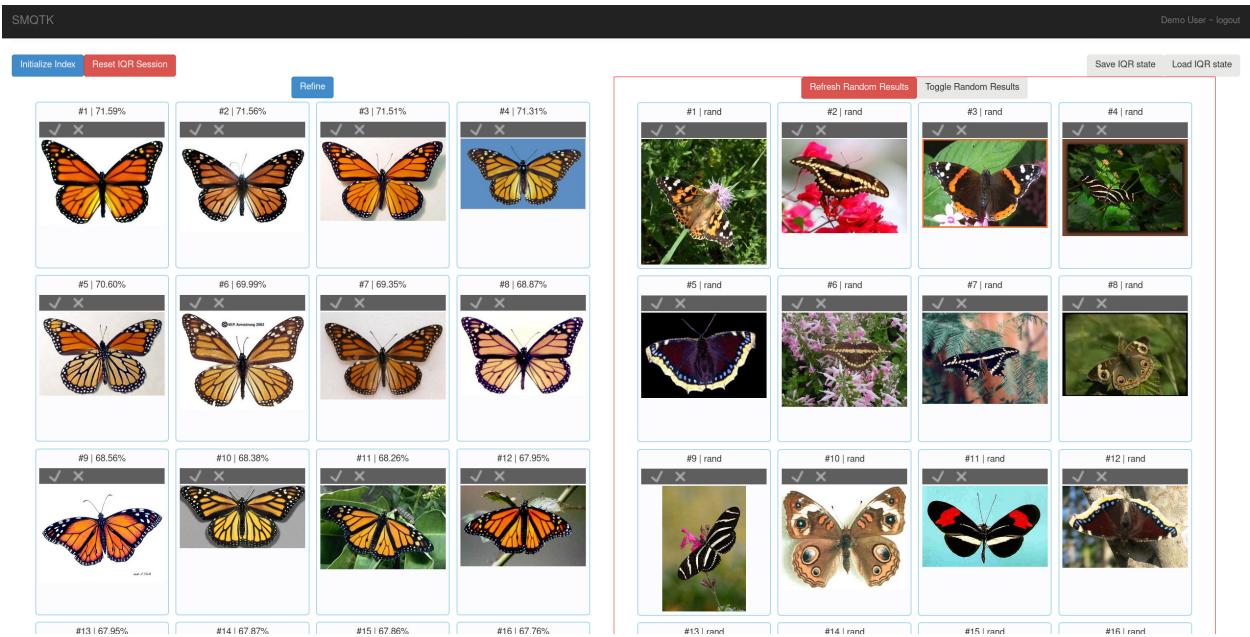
SMQTK

Demo User - logout

Initialize Index

Reset IQR Session

Save IQR state

Load IQR state

Refine

#1 | 71.59%

#2 | 71.56%

#3 | 71.51%

#4 | 71.31%

#5 | 70.60%

#6 | 69.99%

#7 | 69.35%

#8 | 68.87%

#9 | 68.56%

#10 | 68.38%

#11 | 68.26%

#12 | 67.95%

#13 | 67.95%

#14 | 67.87%

#15 | 67.86%

#16 | 67.76%

Refresh Random Results

Toggle Random Results

#1 | rand

#2 | rand

#3 | rand

#4 | rand

#5 | rand

#6 | rand

#7 | rand

#8 | rand

#9 | rand

#10 | rand

#11 | rand

#12 | rand

#13 | rand

#14 | rand

#15 | rand

#16 | rand